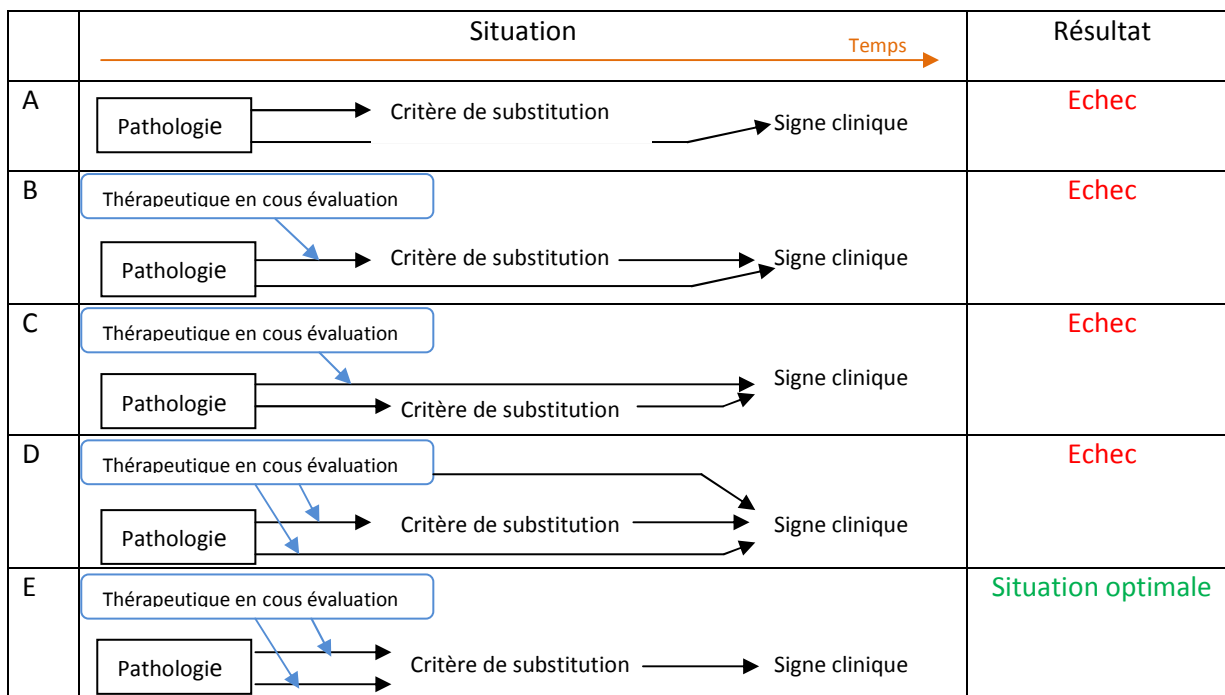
| | Situation Temps | Résultat |
|---|---|---|
| A | Pathologie Critère de substitution Signe clinique | Echec |
| B | Thérapeutique en cous évaluation Pathologie Critère de substitution Signe clinique | Echec |
| C | Thérapeutique en cous évaluation Pathologie Signe clinique Critère de substitution | Echec |
| D | Thérapeutique en cous évaluation Pathologie Critère de substitution Signe clinique | Echec |
| E | Thérapeutique en cous évaluation Pathologie Critère de substitution Signe clinique | Situation optimale |